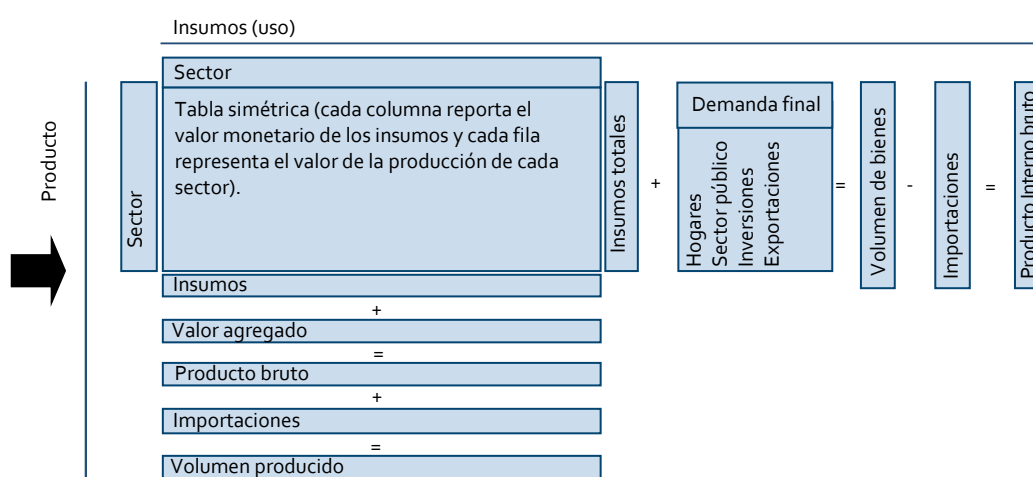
Insumos (uso)

Producto

Sector

Sector

Tabla simétrica (cada columna reporta el valor monetario de los insumos y cada fila representa el valor de la producción de cada sector).

Insumos totales

+

Demanda final

Hogares
Sector público
Inversiones
Exportaciones

=

Volumen de bienes

-

Importaciones

=

Producto Interno bruto

Insumos
+
Valor agregado
=
Producto bruto
+
Importaciones
=
Volumen producido